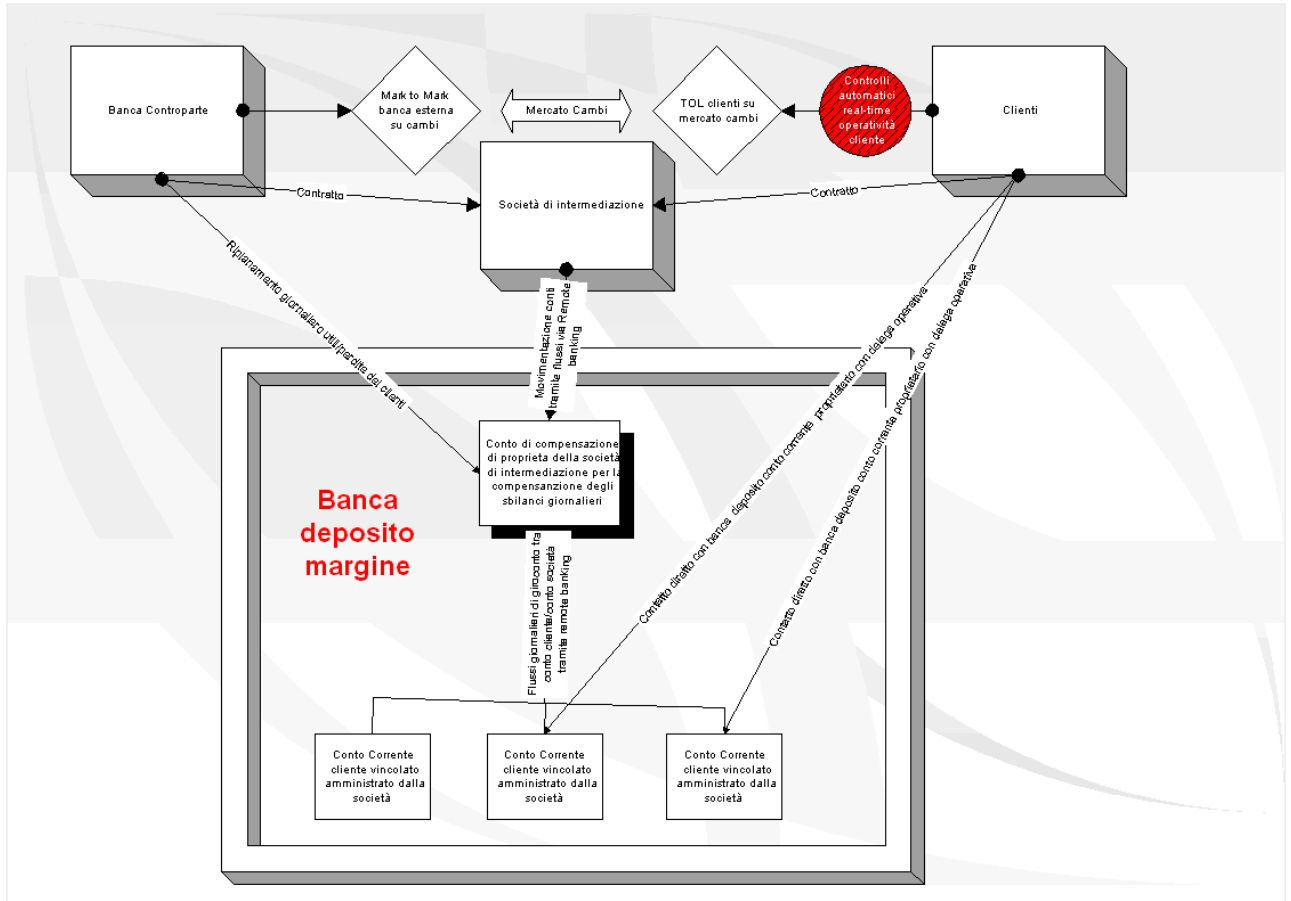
Banca Controparte

Mark to Mark banca esterna su cambi

Mercato Cambi

TOL clienti su mercato cambi

Controlli automatici real-time operatività cliente

Clienti

Contratto

Società di intermediazione

Contratto

Ripianamento giornaliero utili/perdite dei clienti

Movimentazione conti tramite flussi via Remote banking

Contatto diretto con banca deposito conto corrente proprietario con delega operativa

Contatto diretto con banca deposito conto corrente proprietario con delega operativa

Conto di compensazione di proprieta della società di intermediazione per la compensanzione degli sbilanci giornalieri

Banca deposito margine

Flussi giornalieri di giroconto tra conto cliente/conto società tramite remote banking

Conto Corrente cliente vincolato amministrato dalla società

Conto Corrente cliente vincolato amministrato dalla società

Conto Corrente cliente vincolato amministrato dalla società